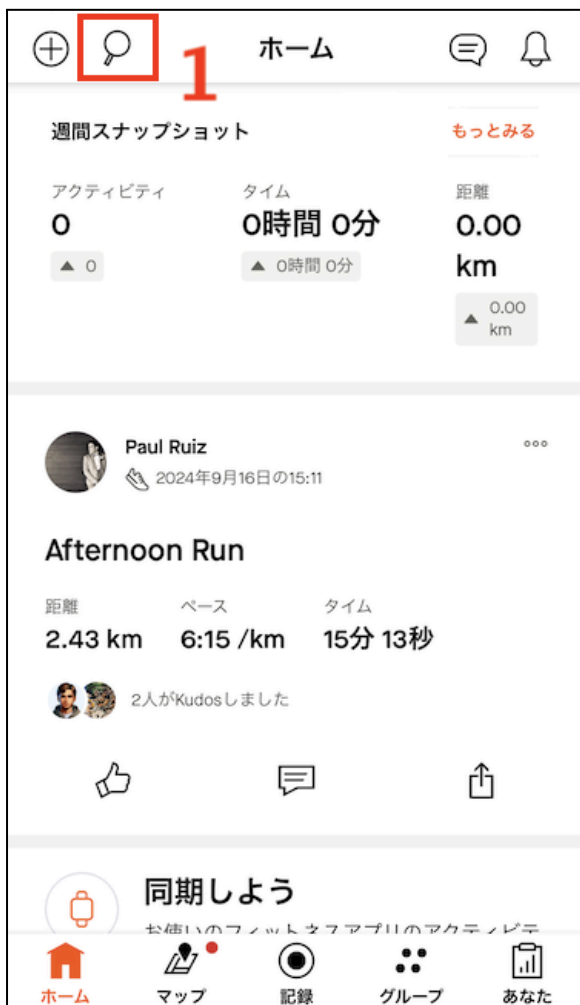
1

ホーム

週間スナップショット

もっとみる

アクティビティ
0
▲ 0

タイム
0時間 0分
▲ 0時間 0分

距離
0.00 km
▲ 0.00 km

Paul Ruiz
2024年9月16日の15:11

Afternoon Run

距離
2.43 km

ペース
6:15 /km

タイム
15分 13秒

2人がKudosしました

同期しよう
お使いのフィットネスアプリのアクティビテ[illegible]

ホーム
マップ
記録
グループ
あなた